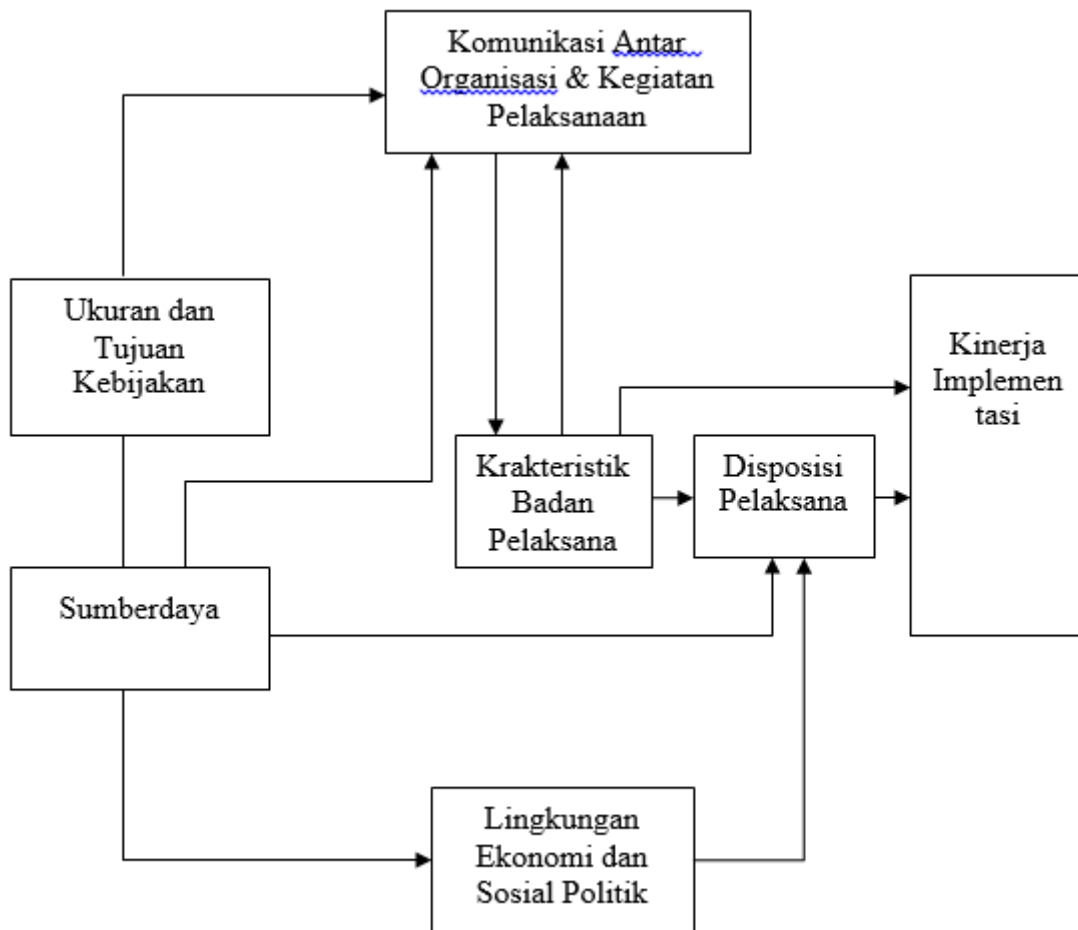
Komunikasi Antar Organisasi & Kegiatan Pelaksanaan

Ukuran dan Tujuan Kebijakan

Kinerja Implementasi

Krakteristik Badan Pelaksana

Disposisi Pelaksana

Sumberdaya

Lingkungan Ekonomi dan Sosial Politik